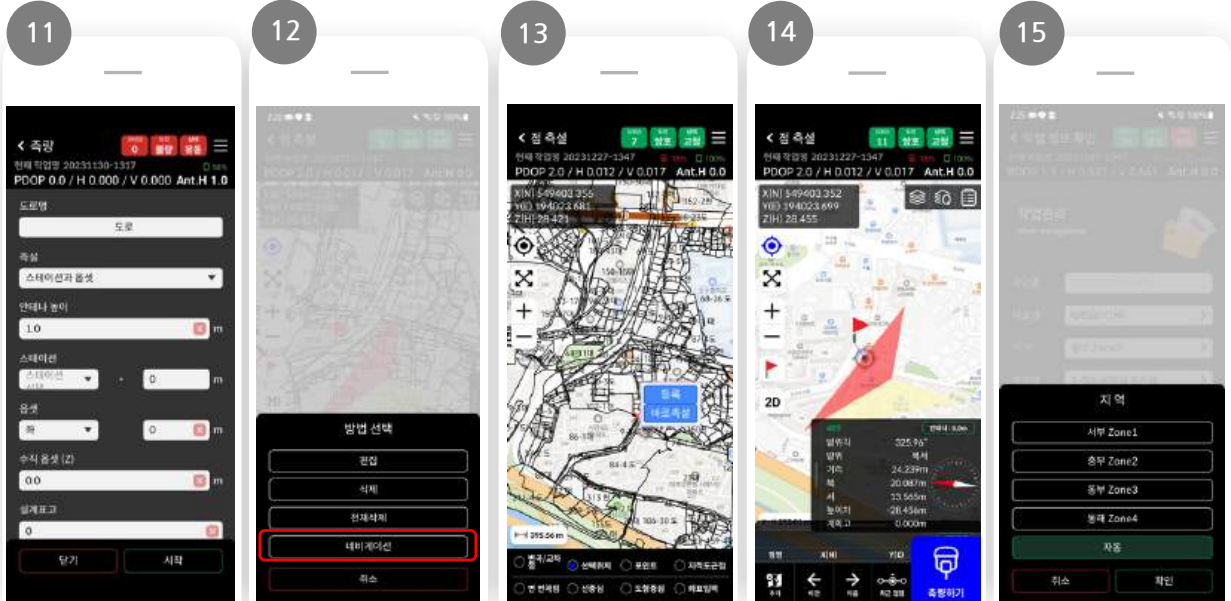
11

< 측량

0 불량 유효

현재 작업명 20231130-1317

PDOP 0.0 / H 0.000 / V 0.000 Ant.H 1.0

도로명

도로

측설

스테이션과 옵셋

안테나 높이

1.0 m

스테이션

스테이션 - 0 m

옵셋

좌 0 m

수직 옵셋 (Z)

0.0 m

설계표고

0

닫기 시작

12

< 점 측설

방법 선택

편집

삭제

전체삭제

네비게이션

취소

13

< 점 측설

7 양호 고정

현재 작업명 20231227-1347

PDOP 2.0 / H 0.012 / V 0.017 Ant.H 0.0

X(N) 549403.355

Y(E) 194023.681

Z(H) 28.421

등록

네트워크설

2D

295.56 m

선택취소 포인트 지적도근점

전 번째점 신중심 도형중심 하프일괴

14

< 점 측설

11 양호 고정

현재 작업명 20231227-1347

PDOP 2.0 / H 0.012 / V 0.017 Ant.H 0.0

X(N) 549403.352

Y(E) 194023.699

Z(H) 28.455

2D

방위각 325.96°

방위 북서

거리 24.239m

북 20.087m

서 13.565m

높이차 28.456m

계획고 0.000m

측량하기

15

지 역

서부 Zone1

중부 Zone2

동부 Zone3

동해 Zone4

자동

취소 확인